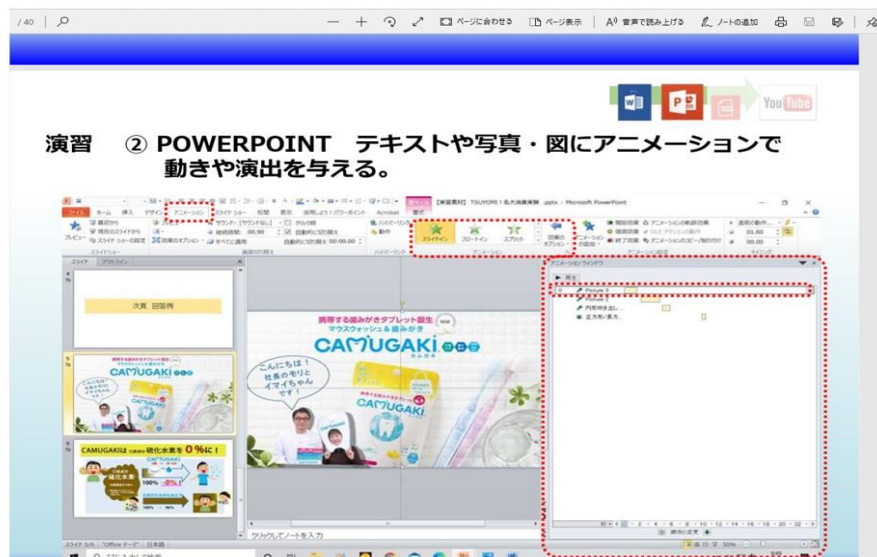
/ 40 | ページに合わせる ページ表示 音声で読み上げる ノートの追加

YouTube

演習　② POWERPOINT　テキストや写真・図にアニメーションで動きや演出を与える。

ファイル ホーム 挿入 デザイン アニメーション スライド ショー 校閲 表示 活用しよう！パワーポイント Acrobat 書式

プレビュー スライドイン フロートイン スプリット 効果のオプション アニメーションの追加 アニメーション ウィンドウ

次頁 回答例

携帯する歯みがきタブレット誕生 マウスウォッシュ＆歯みがき

CAMUGAKI

こんにちは！社長のモリとイマイちゃんです！

CAMUGAKIは 硫化水素を 0％に！

100%

アニメーション ウィンドウ

再生

Picture 5

円形吹き出し

正方形/長方形

クリックしてノートを入力

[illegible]